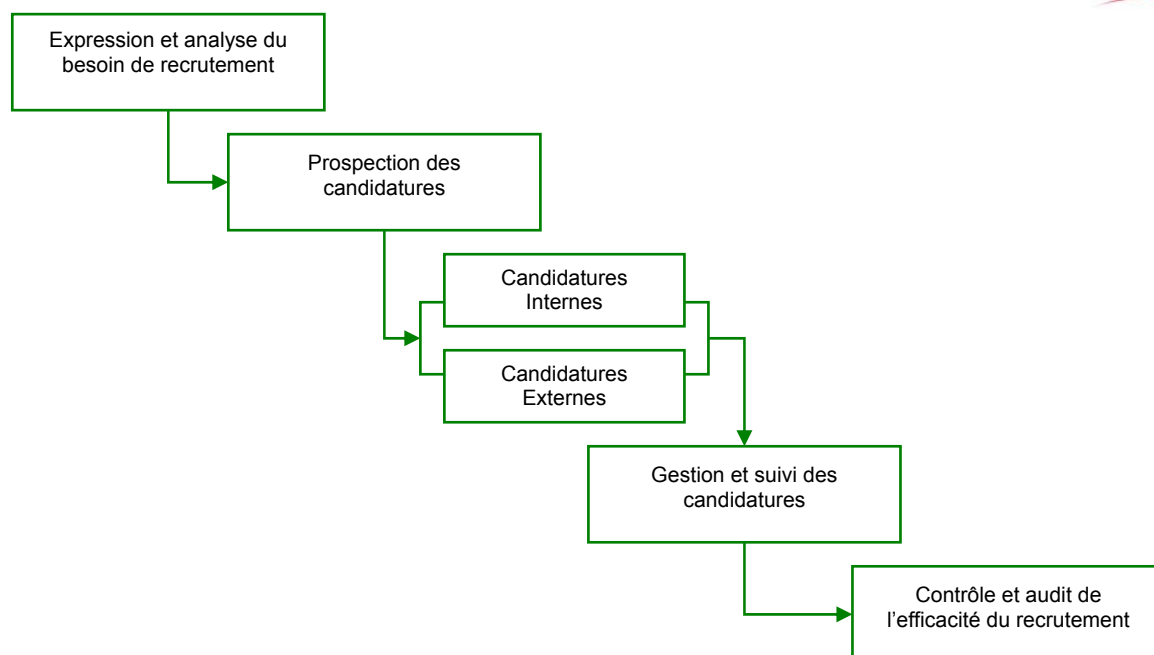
Expression et analyse du besoin de recrutement

Prospection des candidatures

Candidatures Internes

Candidatures Externes

Gestion et suivi des candidatures

Contrôle et audit de l’efficacité du recrutement